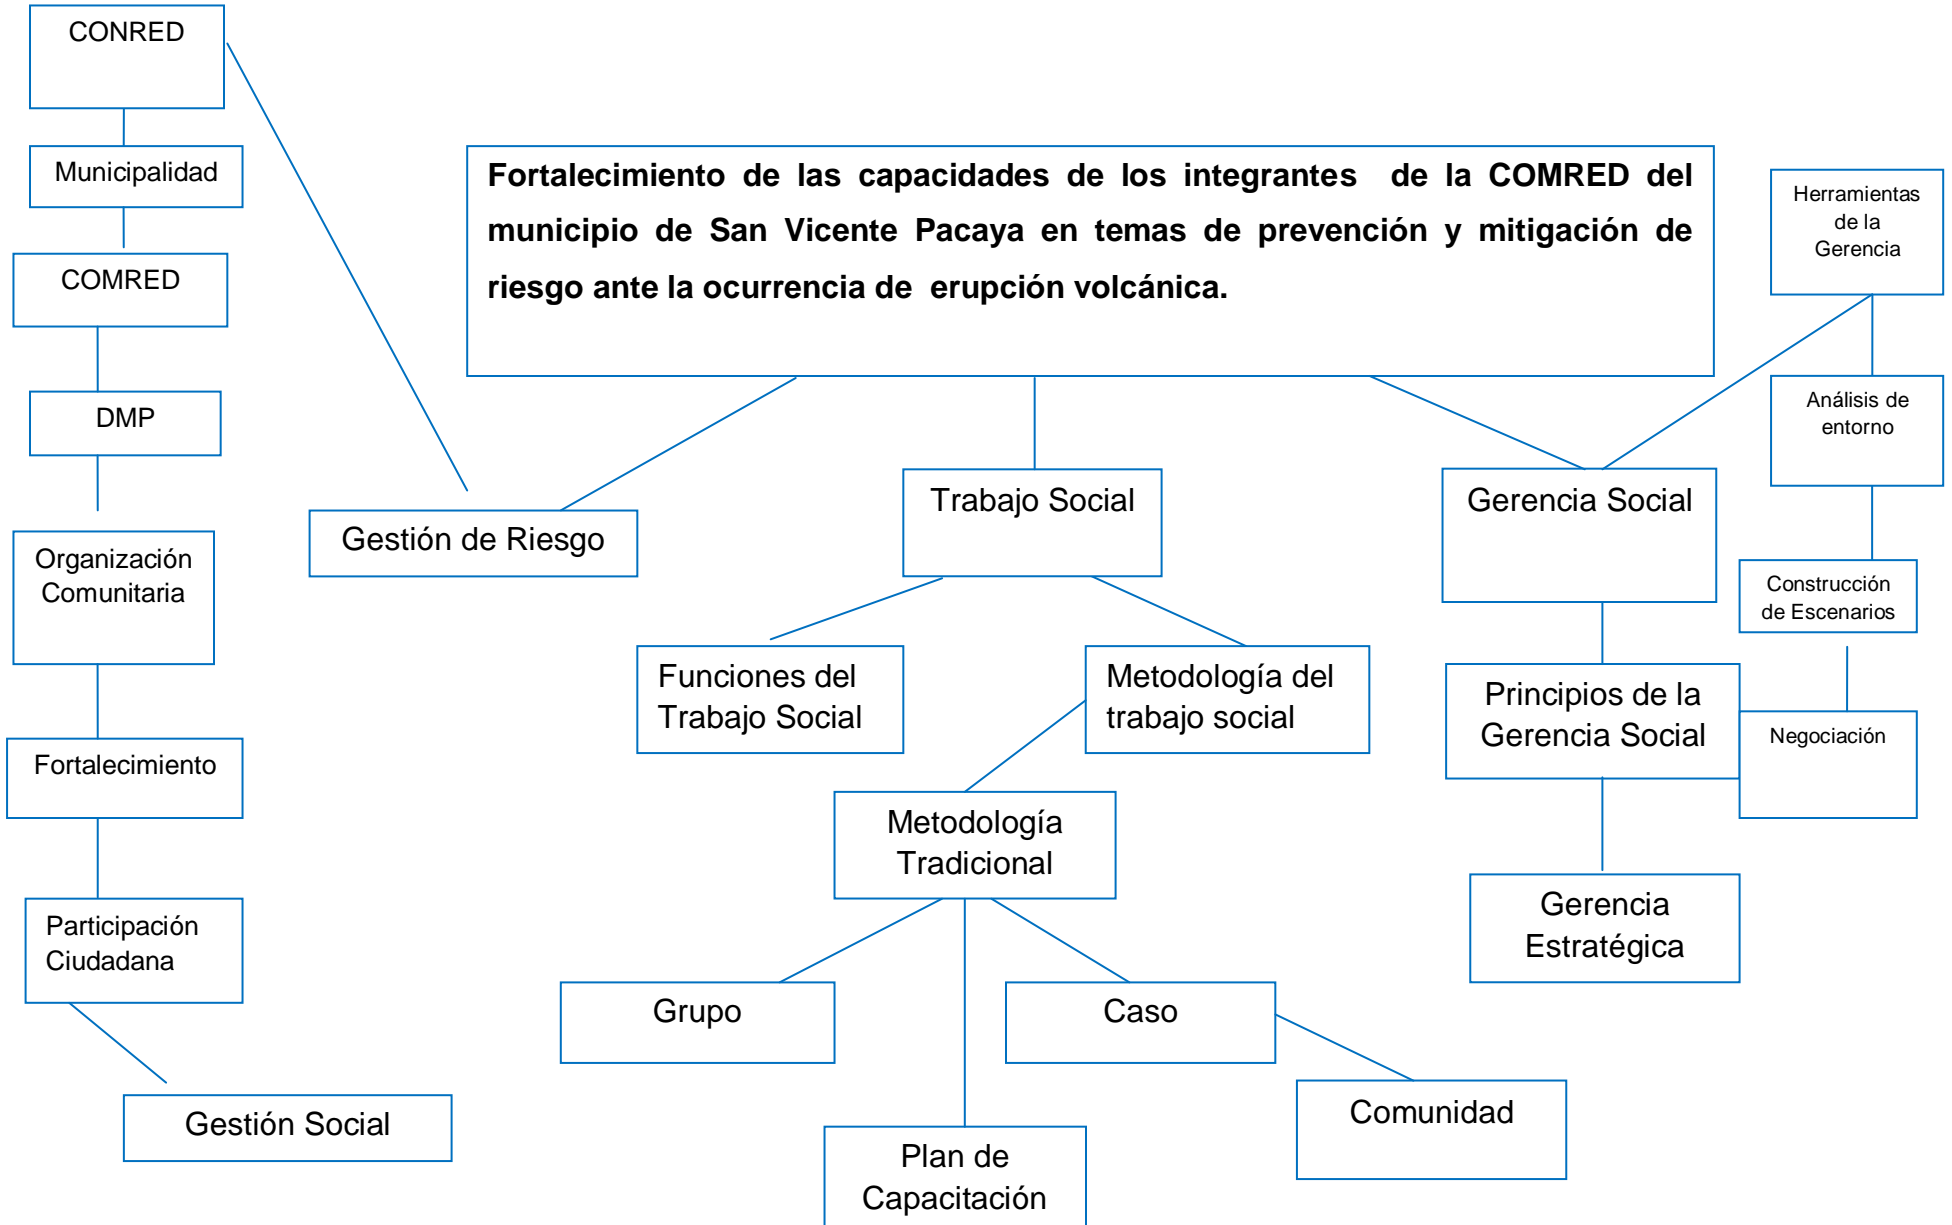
CONRED

Municipalidad

COMRED

DMP

Organización Comunitaria

Fortalecimiento

Participación Ciudadana

Gestión Social

**Fortalecimiento de las capacidades de los integrantes de la COMRED del municipio de San Vicente Pacaya en temas de prevención y mitigación de riesgo ante la ocurrencia de erupción volcánica.**

Gestión de Riesgo

Trabajo Social

Funciones del Trabajo Social

Metodología del trabajo social

Metodología Tradicional

Grupo

Caso

Comunidad

Plan de Capacitación

Gerencia Social

Herramientas de la Gerencia

Análisis de entorno

Construcción de Escenarios

Principios de la Gerencia Social

Negociación

Gerencia Estratégica